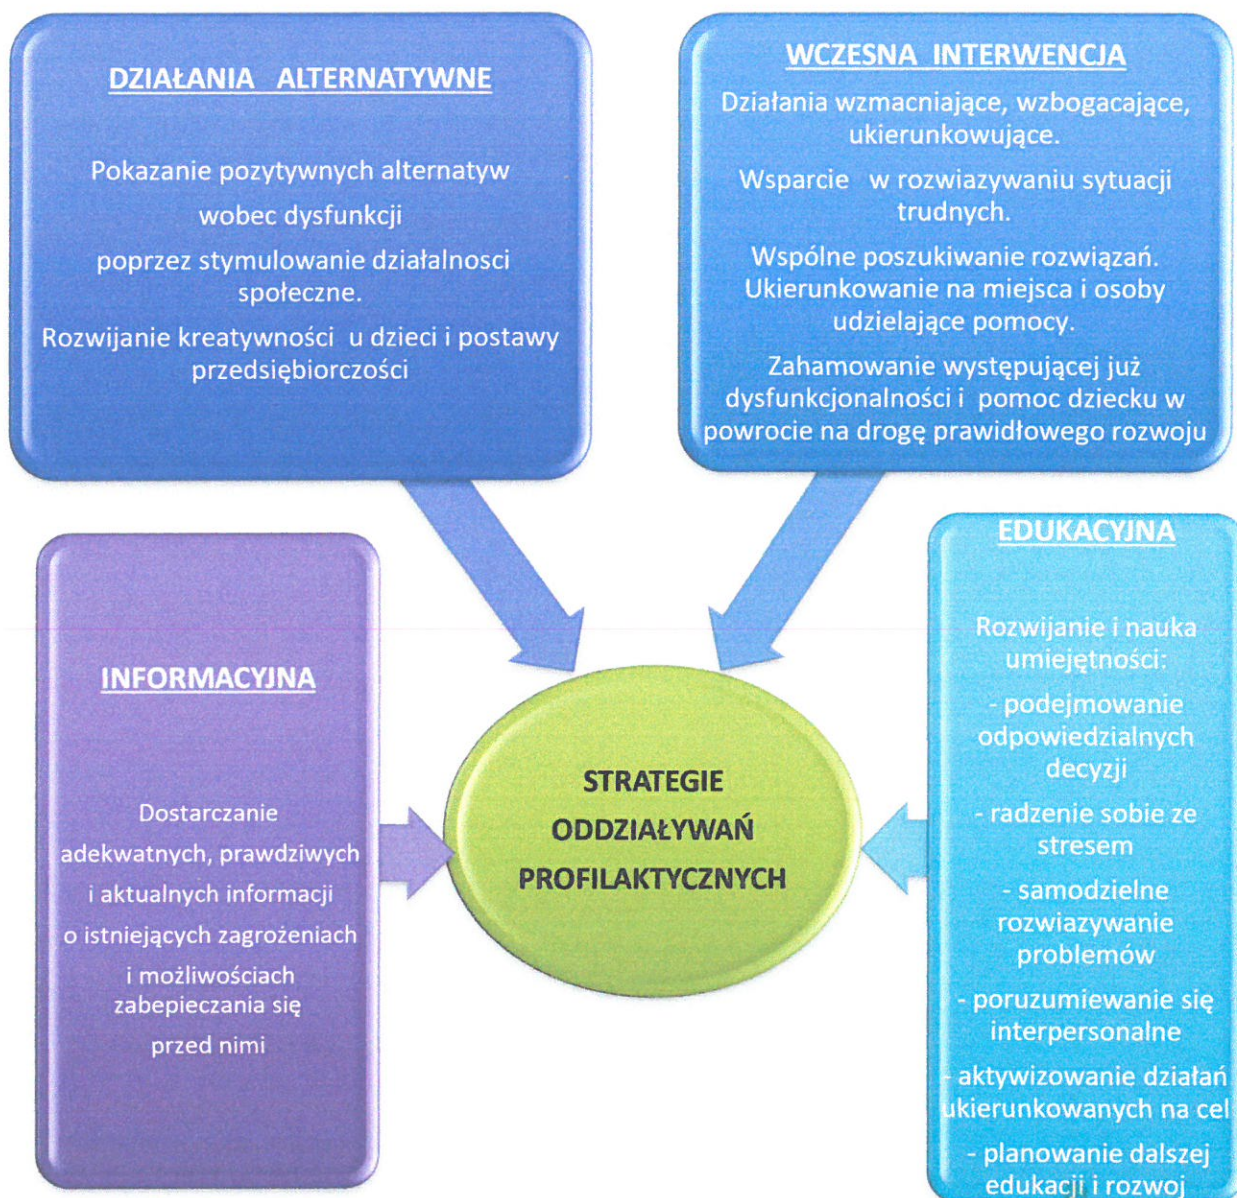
DZIAŁANIA ALTERNATYWNE

Pokazanie pozytywnych alternatyw wobec dysfunkcji poprzez stymulowanie działalnosci społeczne.

Rozwijanie kreatywności u dzieci i postawy przedsiębiorczości

WCZESNA INTERWENCJA

Działania wzmacniające, wzbogacające, ukierunkowujące.

Wsparcie w rozwiazywaniu sytuacji trudnych.

Wspólne poszukiwanie rozwiązań. Ukierunkowanie na miejsca i osoby udzielające pomocy.

Zahamowanie występującej już dysfunkcjonalności i pomoc dziecku w powrocie na drogę prawidłowego rozwoju

INFORMACYJNA

Dostarczanie adekwatnych, prawdziwych i aktualnych informacji o istniejących zagrożeniach i możliwościach zabepieczania się przed nimi

STRATEGIE ODDZIAŁYWAŃ PROFILAKTYCZNYCH

EDUKACYJNA

Rozwijanie i nauka umiejętności:

- podejmowanie odpowiedzialnych decyzji

- radzenie sobie ze stresem

- samodzielne rozwiazywanie problemów

- poruzumiewanie się interpersonalne

- aktywizowanie działań ukierunkowanych na cel

- planowanie dalszej edukacji i rozwoj